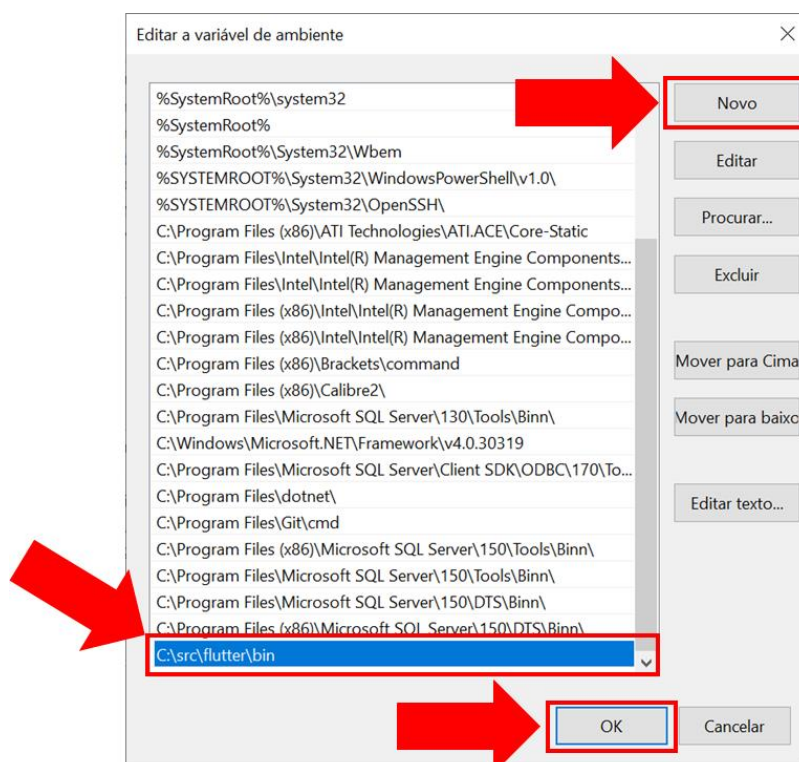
Editar a variável de ambiente

%SystemRoot%\system32
%SystemRoot%
%SystemRoot%\System32\Wbem
%SYSTEMROOT%\System32\WindowsPowerShell\v1.0\
%SYSTEMROOT%\System32\OpenSSH\
C:\Program Files (x86)\ATI Technologies\ATI.ACE\Core-Static
C:\Program Files\Intel\Intel(R) Management Engine Components...
C:\Program Files\Intel\Intel(R) Management Engine Components...
C:\Program Files (x86)\Intel\Intel(R) Management Engine Compo...
C:\Program Files (x86)\Intel\Intel(R) Management Engine Compo...
C:\Program Files (x86)\Brackets\command
C:\Program Files (x86)\Calibre2\
C:\Program Files\Microsoft SQL Server\130\Tools\Binn\
C:\Windows\Microsoft.NET\Framework\v4.0.30319
C:\Program Files\Microsoft SQL Server\Client SDK\ODBC\170\To...
C:\Program Files\dotnet\
C:\Program Files\Git\cmd
C:\Program Files (x86)\Microsoft SQL Server\150\Tools\Binn\
C:\Program Files\Microsoft SQL Server\150\Tools\Binn\
C:\Program Files\Microsoft SQL Server\150\DTS\Binn\
C:\Program Files (x86)\Microsoft SQL Server\150\DTS\Binn\
C:\src\flutter\bin

Novo
Editar
Procurar...
Excluir
Mover para Cima
Mover para baixo
Editar texto...

OK
Cancelar